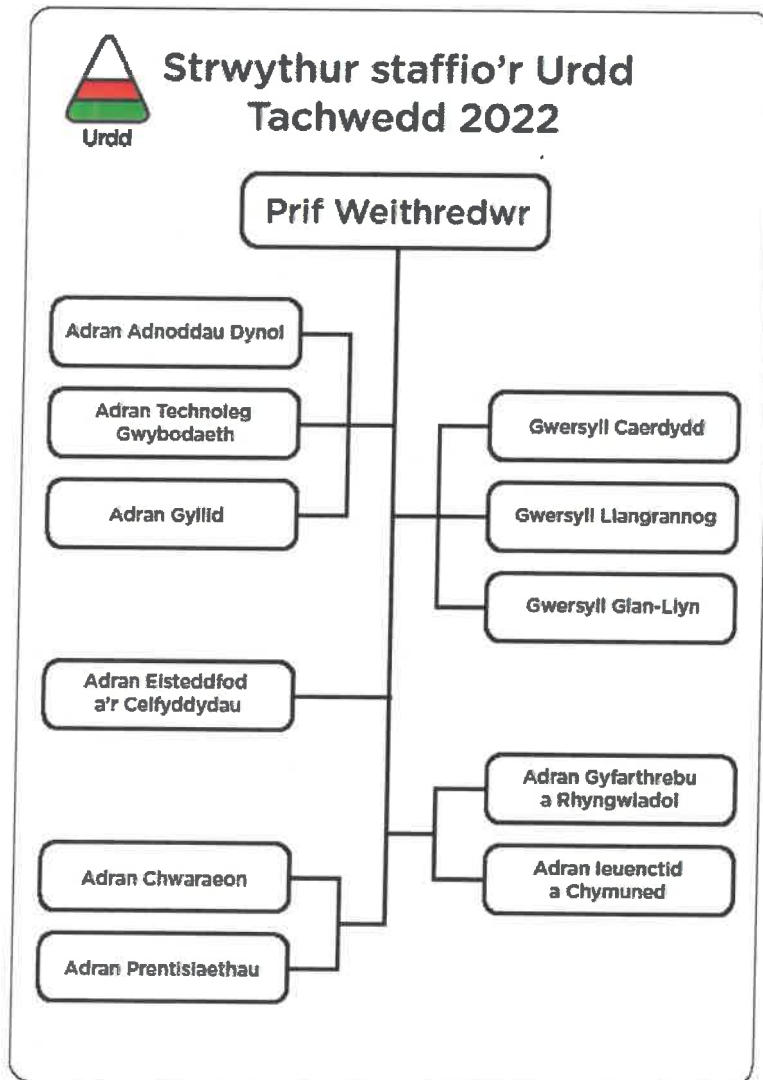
Urdd

Strwythur staffio'r Urdd
Tachwedd 2022

Prif Weithredwr

Adran Adnoddau Dynol

Adran Technoleg Gwybodaeth

Adran Gyllid

Gwersyll Caerdydd

Gwersyll Llangrannog

Gwersyll Glan-Llyn

Adran Eisteddfod a'r Celfyddydau

Adran Gyfarthrebu a Rhyngwladol

Adran Ieuenctid a Chymuned

Adran Chwaraeon

Adran Prentisiaethau